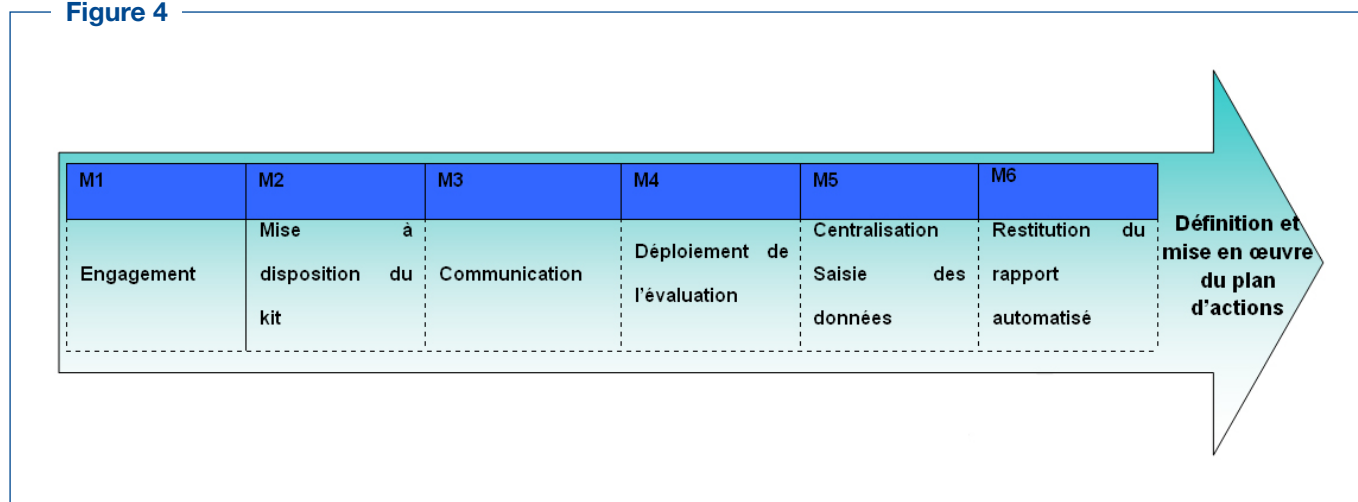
Figure 4

| M1 | M2 | M3 | M4 | M5 | M6 |
|---|---|---|---|---|---|
| Engagement | Mise à disposition du kit | Communication | Déploiement de l'évaluation | Centralisation Saisie des données | Restitution du rapport automatisé |

Définition et mise en œuvre du plan d'actions